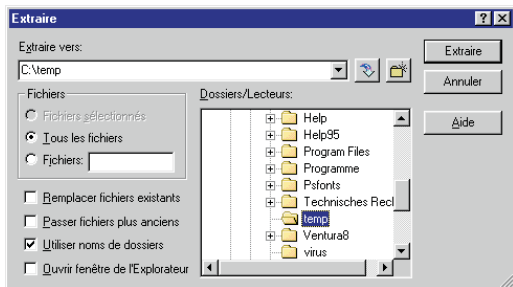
Extraire

Extraire vers:

C:\temp

Extraire

Annuler

Fichiers

Fichiers sélectionnés

Tous les fichiers

Fichiers:

Dossiers/Lecteurs:

Help

Help95

Program Files

Programme

Psfonts

Technisches Recl

temp

Ventura8

virus

Aide

Remplacer fichiers existants

Passer fichiers plus anciens

Utiliser noms de dossiers

Ouvrir fenêtre de l'Explorateur